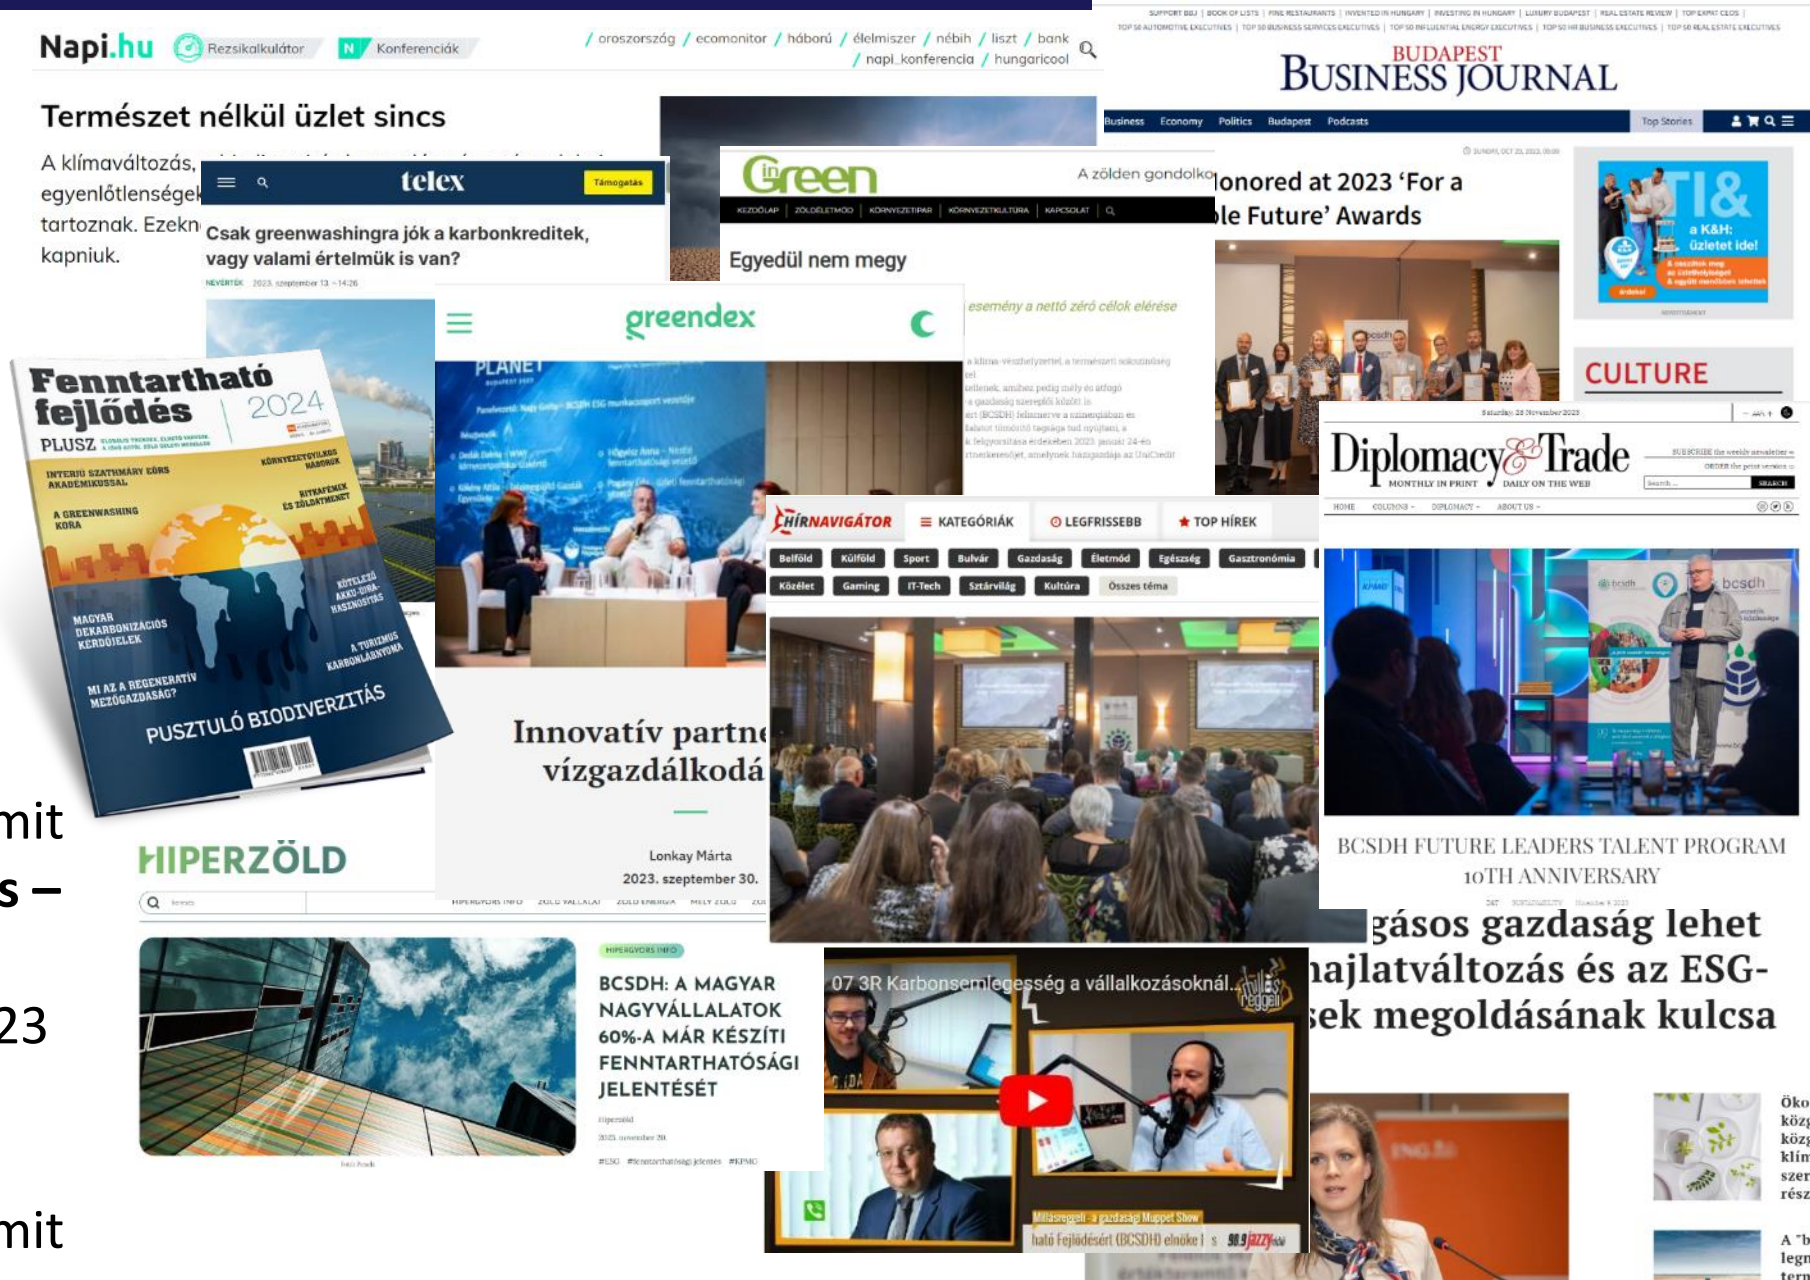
Napi.hu Rezsikalkulátor N Konferenciák / oroszország / ecomonitor / háború / élelmiszer / nébih / liszt / bank / napi_konferencia / hungaricool

Természet nélkül üzlet sincs

A klímaváltozás, egyenlőtlenségek tartoznak. Ezekn kapniuk.

telex Támogatás

Csak greenwashingra jók a karbonkreditek, vagy valami értelmük is van?

Green A zölden gondolko

Egyedül nem megy

esemény a nettó zéró célok elérése

greendex

Fenntartható fejlődés 2024 PLUSZ

INTERJÚ SZATHMÁRY EÖRS AKADÉMIKUSSAL

A GREENWASHING KORA

KÖRNYEZETGYILKOS HÁBORÚK

RITKAFÉMEK ÉS ZÖLDÁTMENET

KÖTELEZŐ AKKU-ÚJRAHASZNOSÍTÁS

MAGYAR DEKARBONIZÁCIÓS KÉRDŐJELEK

A TURIZMUS KARBONLÁBNYOMA

MI AZ A REGENERATÍV MEZŐGAZDASÁG?

PUSZTULÓ BIODIVERZITÁS

Innovatív partne vízgazdálkodá

Lonkay Márta
2023. szeptember 30.

HIPERZÖLD

HIPERGYORS INFO

BCSDH: A MAGYAR NAGYVÁLLALATOK 60%-A MÁR KÉSZÍTI FENNTARTHATÓSÁGI JELENTÉSÉT

#ESG #fenntarthatósági jelentés #KPMG

BUDAPEST BUSINESS JOURNAL

Business Economy Politics Budapest Podcasts Top Stories

lonored at 2023 'For a ble Future' Awards

I& a K&H: üzletet ide!

CULTURE

Diplomacy&Trade MONTHLY IN PRINT DAILY ON THE WEB

HOME COLUMNS DIPLOMACY ABOUT US

BCSDH FUTURE LEADERS TALENT PROGRAM 10TH ANNIVERSARY

HÍRNAVIGÁTOR KATEGÓRIÁK LEGFRISSEBB TOP HÍREK

Belföld Külföld Sport Bulvár Gazdaság Életmód Egészség Gasztronómia Közélet Gaming IT-Tech Sztárvilág Kultúra Összes téma

gásos gazdaság lehet hajlatváltozás és az ESG- sek megoldásának kulcsa

07 3R Karbonsemlegesség a vállalkozásoknál...

Milliásreggeli - a gazdasági Muppet Show

ható Fejlődésért (BCSDH) elnöke

mit
s –
23
mit